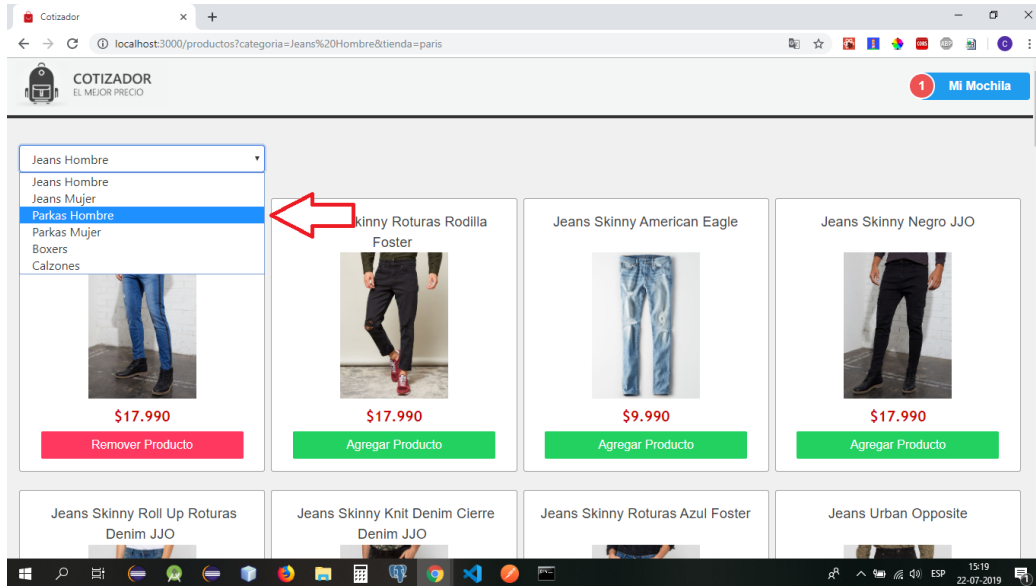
Cotizador
localhost:3000/productos?categoria=Jeans%20Hombre&tienda=paris

COTIZADOR
EL MEJOR PRECIO

1 Mi Mochila

Jeans Hombre
Jeans Hombre
Jeans Mujer
Parkas Hombre
Parkas Mujer
Boxers
Calzones

$17.990
Remover Producto

kinny Roturas Rodilla Foster
$17.990
Agregar Producto

Jeans Skinny American Eagle
$9.990
Agregar Producto

Jeans Skinny Negro JJO
$17.990
Agregar Producto

Jeans Skinny Roll Up Roturas Denim JJO

Jeans Skinny Knit Denim Cierre Denim JJO

Jeans Skinny Roturas Azul Foster

Jeans Urban Opposite

ESP 15:19 22-07-2019